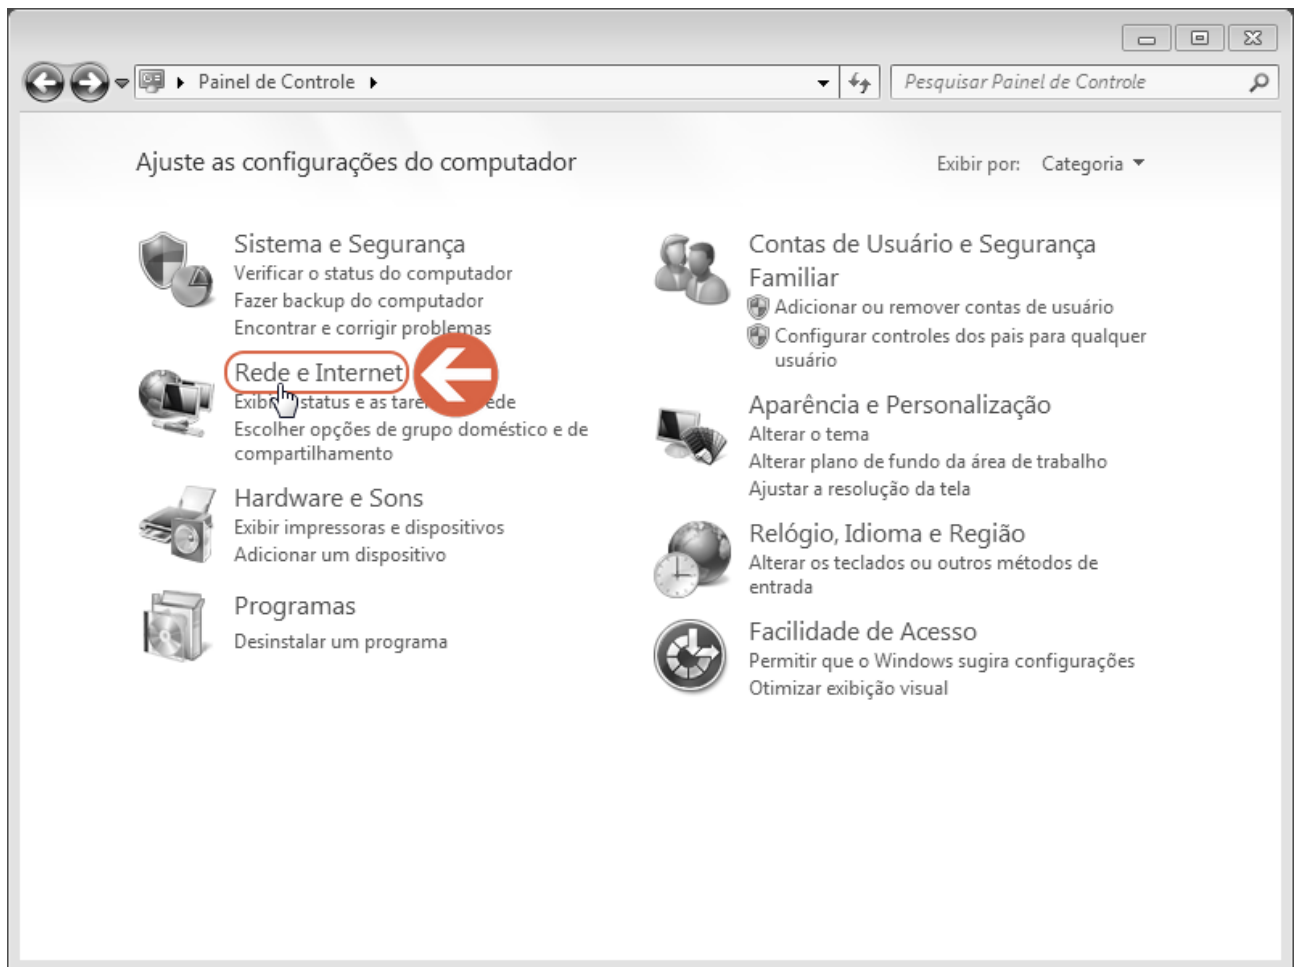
Painel de Controle

Pesquisar Painel de Controle

Ajuste as configurações do computador

Exibir por: Categoria

Sistema e Segurança
Verificar o status do computador
Fazer backup do computador
Encontrar e corrigir problemas

Rede e Internet
Exib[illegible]status e as tare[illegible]ede
Escolher opções de grupo doméstico e de compartilhamento

Hardware e Sons
Exibir impressoras e dispositivos
Adicionar um dispositivo

Programas
Desinstalar um programa

Contas de Usuário e Segurança Familiar
Adicionar ou remover contas de usuário
Configurar controles dos pais para qualquer usuário

Aparência e Personalização
Alterar o tema
Alterar plano de fundo da área de trabalho
Ajustar a resolução da tela

Relógio, Idioma e Região
Alterar os teclados ou outros métodos de entrada

Facilidade de Acesso
Permitir que o Windows sugira configurações
Otimizar exibição visual